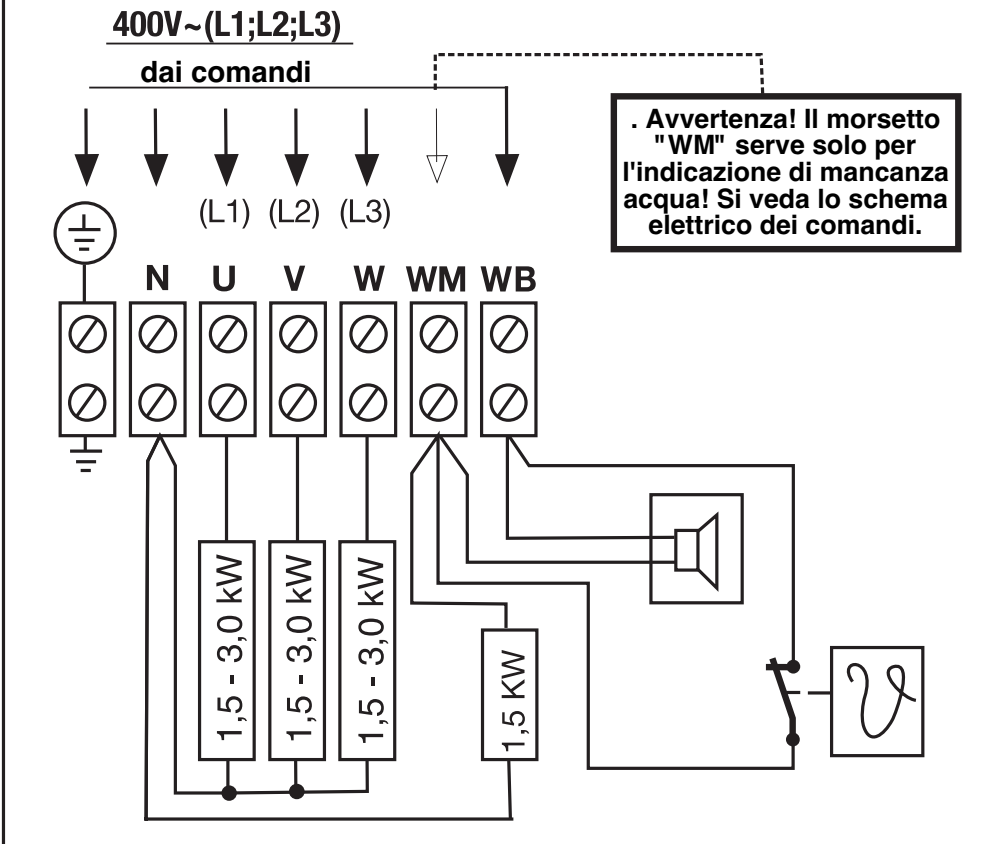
400V~(L1;L2;L3)

dai comandi

. Avvertenza! Il morsetto "WM" serve solo per l'indicazione di mancanza acqua! Si veda lo schema elettrico dei comandi.

(L1) (L2) (L3)

N U V W WM WB

1,5 - 3,0 kW

1,5 - 3,0 kW

1,5 - 3,0 kW

1,5 KW